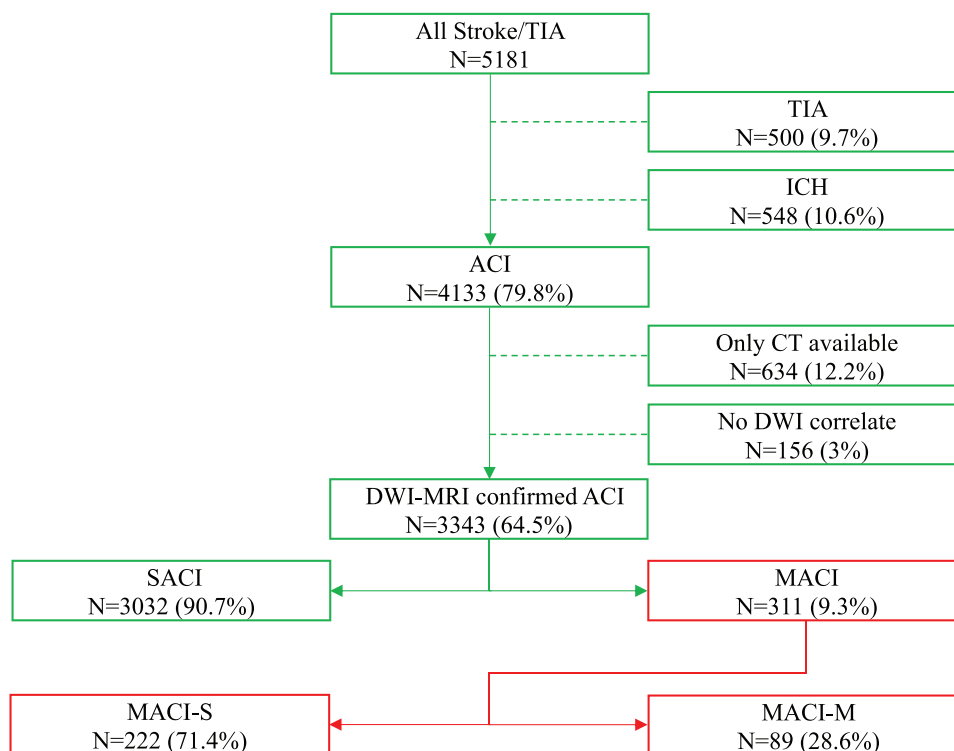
All Stroke/TIA
N=5181

TIA
N=500 (9.7%)

ICH
N=548 (10.6%)

ACI
N=4133 (79.8%)

Only CT available
N=634 (12.2%)

No DWI correlate
N=156 (3%)

DWI-MRI confirmed ACI
N=3343 (64.5%)

SACI
N=3032 (90.7%)

MACI
N=311 (9.3%)

MACI-S
N=222 (71.4%)

MACI-M
N=89 (28.6%)